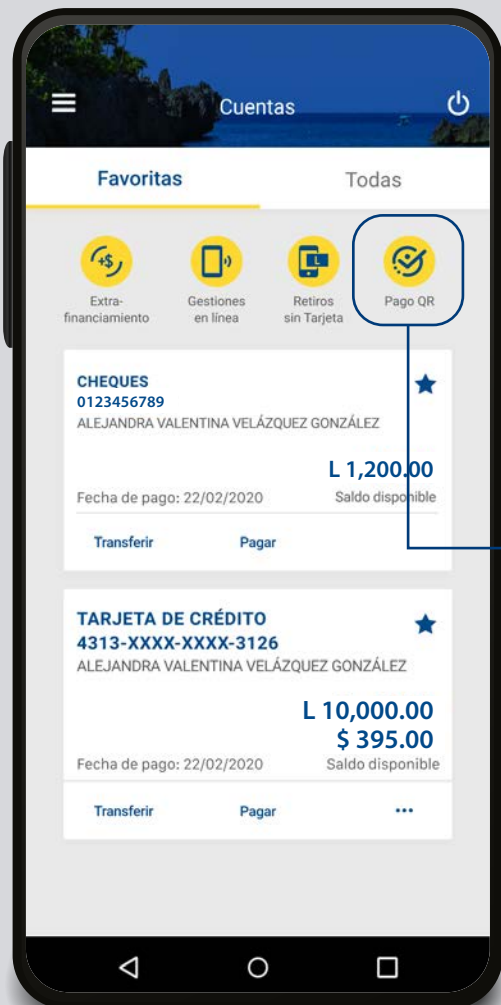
Cuentas

Favoritas

Todas

Extra-financiamiento

Gestiones en línea

Retiros sin Tarjeta

Pago QR

CHEQUES
0123456789
ALEJANDRA VALENTINA VELÁZQUEZ GONZÁLEZ

L 1,200.00

Fecha de pago: 22/02/2020

Saldo disponible

Transferir

Pagar

TARJETA DE CRÉDITO
4313-XXXX-XXXX-3126
ALEJANDRA VALENTINA VELÁZQUEZ GONZÁLEZ

L 10,000.00
$ 395.00

Fecha de pago: 22/02/2020

Saldo disponible

Transferir

Pagar

...